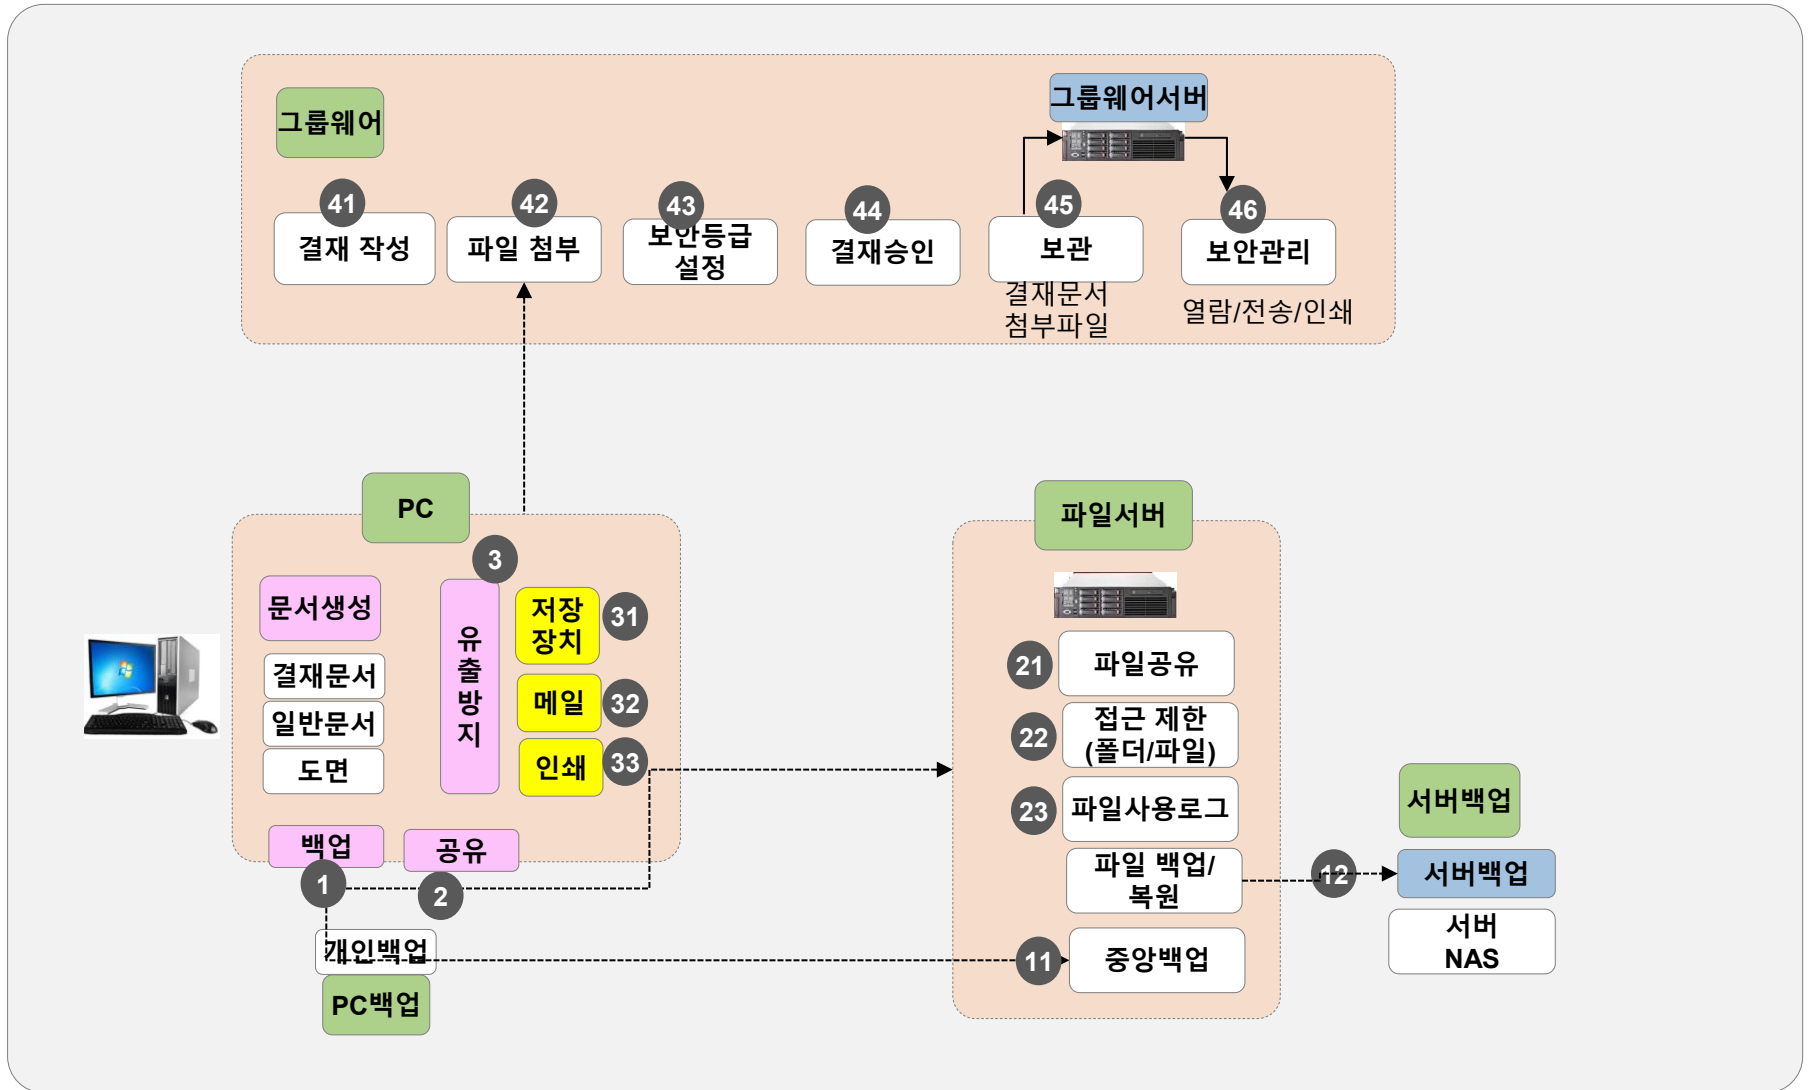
그룹웨어

그룹웨어서버

41 결재 작성

42 파일 첨부

43 보안등급 설정

44 결재승인

45 보관

결재문서
첨부파일

46 보안관리

열람/전송/인쇄

PC

3

문서생성

결재문서

일반문서

도면

유출방지

저장장치 31

메일 32

인쇄 33

백업

공유

1

2

개인백업

PC백업

파일서버

21 파일공유

22 접근 제한 (폴더/파일)

23 파일사용로그

파일 백업/ 복원

11 중앙백업

서버백업

12

서버백업

서버 NAS